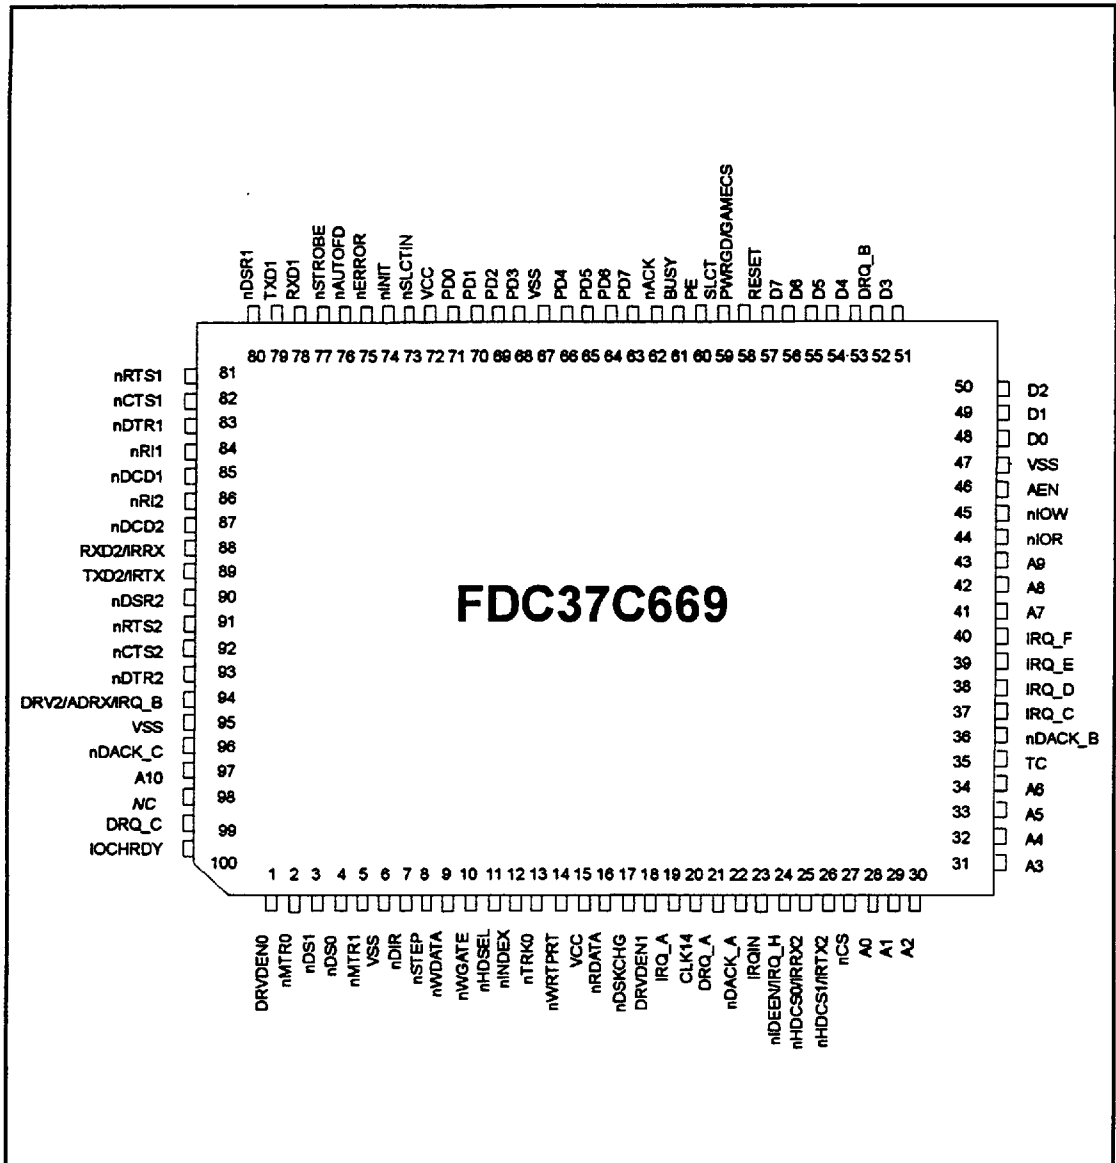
nDSR1 TXD1 RXD1 nSTROBE nAUTOFD nERROR nINIT nSLCTIN VCC PD0 PD1 PD2 PD3 VSS PD4 PD5 PD6 PD7 nACK BUSY PE SLCT PWRGD/GAMECS RESET D7 D6 D5 D4 DRQ_B D3

80 79 78 77 76 75 74 73 72 71 70 69 68 67 66 65 64 63 62 61 60 59 58 57 56 55 54 53 52 51

nRTS1 81
nCTS1 82
nDTR1 83
nRI1 84
nDCD1 85
nRI2 86
nDCD2 87
RXD2/IRRX 88
TXD2/IRTX 89
nDSR2 90
nRTS2 91
nCTS2 92
nDTR2 93
DRV2/ADRX/IRQ_B 94
VSS 95
nDACK_C 96
A10 97
NC 98
DRQ_C 99
IOCHRDY 100

50 D2
49 D1
48 D0
47 VSS
46 AEN
45 nIOW
44 nIOR
43 A9
42 A8
41 A7
40 IRQ_F
39 IRQ_E
38 IRQ_D
37 IRQ_C
36 nDACK_B
35 TC
34 A6
33 A5
32 A4
31 A3

FDC37C669

1 2 3 4 5 6 7 8 9 10 11 12 13 14 15 16 17 18 19 20 21 22 23 24 25 26 27 28 29 30

DRVDEN0 nMTR0 nDS1 nDS0 nMTR1 VSS nDIR nSTEP nWDATA nWGATE nHDSEL nINDEX nTRK0 nWRTPRT VCC nRDATA nDSKCHG DRVDEN1 IRQ_A CLK14 DRQ_A nDACK_A IRQIN nIDEEN/IRQ_H nHDCS0/IRRX2 nHDCS1/IRTX2 nCS A0 A1 A2